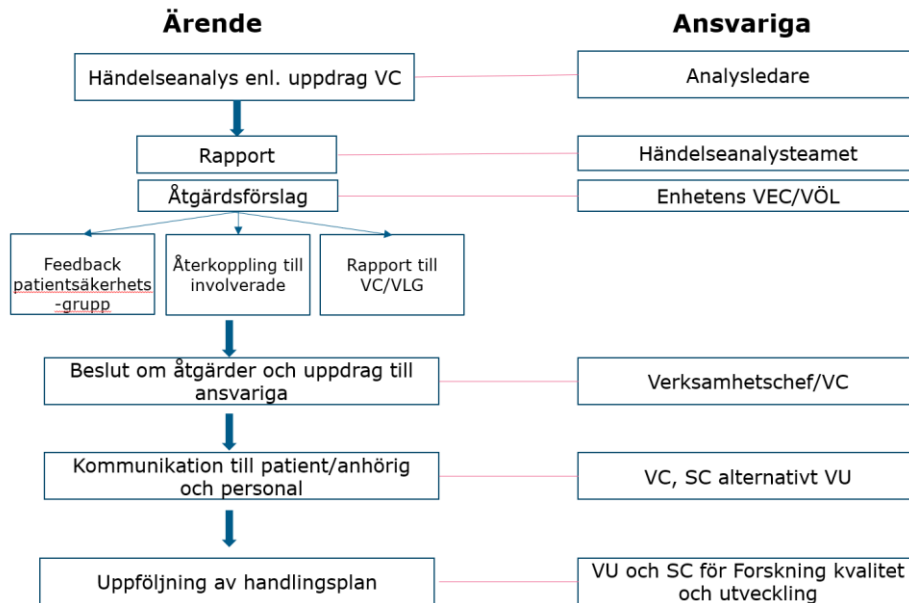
Ärende

Ansvariga

Händelseanalys enl. uppdrag VC

Analysledare

Rapport

Händelseanalysteamet

Åtgärdsförslag

Enhetens VEC/VÖL

Feedback patientsäkerhets-grupp

Återkoppling till involverade

Rapport till VC/VLG

Beslut om åtgärder och uppdrag till ansvariga

Verksamhetschef/VC

Kommunikation till patient/anhörig och personal

VC, SC alternativt VU

Uppföljning av handlingsplan

VU och SC för Forskning kvalitet och utveckling